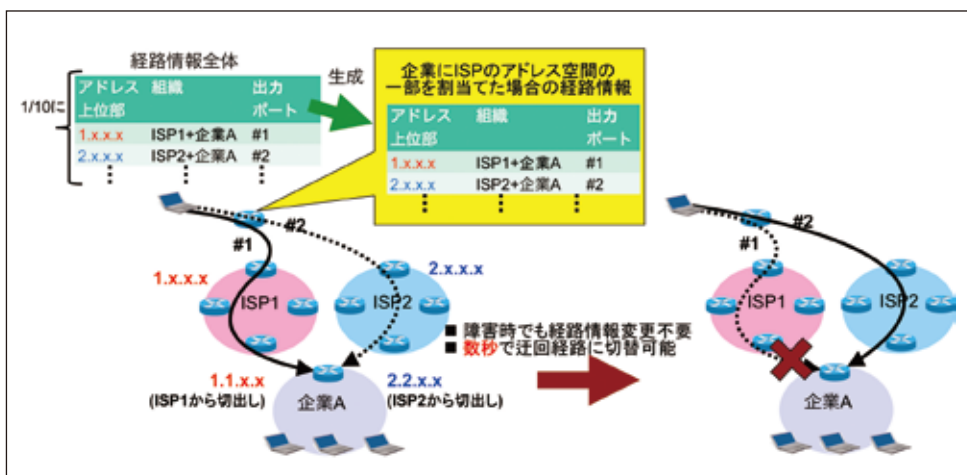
経路情報全体

1/10に

| アドレス上位部 | 組織 | 出力ポート |
|---|---|---|
| 1.x.x.x | ISP1+企業A | #1 |
| 2.x.x.x | ISP2+企業A | #2 |
| ⋮ | ⋮ | ⋮ |

生成

企業にISPのアドレス空間の一部を割当てた場合の経路情報

| アドレス上位部 | 組織 | 出力ポート |
|---|---|---|
| 1.x.x.x | ISP1+企業A | #1 |
| 2.x.x.x | ISP2+企業A | #2 |
| ⋮ | ⋮ | ⋮ |

#1 #2

1.x.x.x ISP1

2.x.x.x ISP2

1.1.x.x (ISP1から切出し)

2.2.x.x (ISP2から切出し)

企業A

■ 障害時でも経路情報変更不要
■ 数秒で迂回経路に切替可能

#1 #2

ISP1 ISP2

企業A